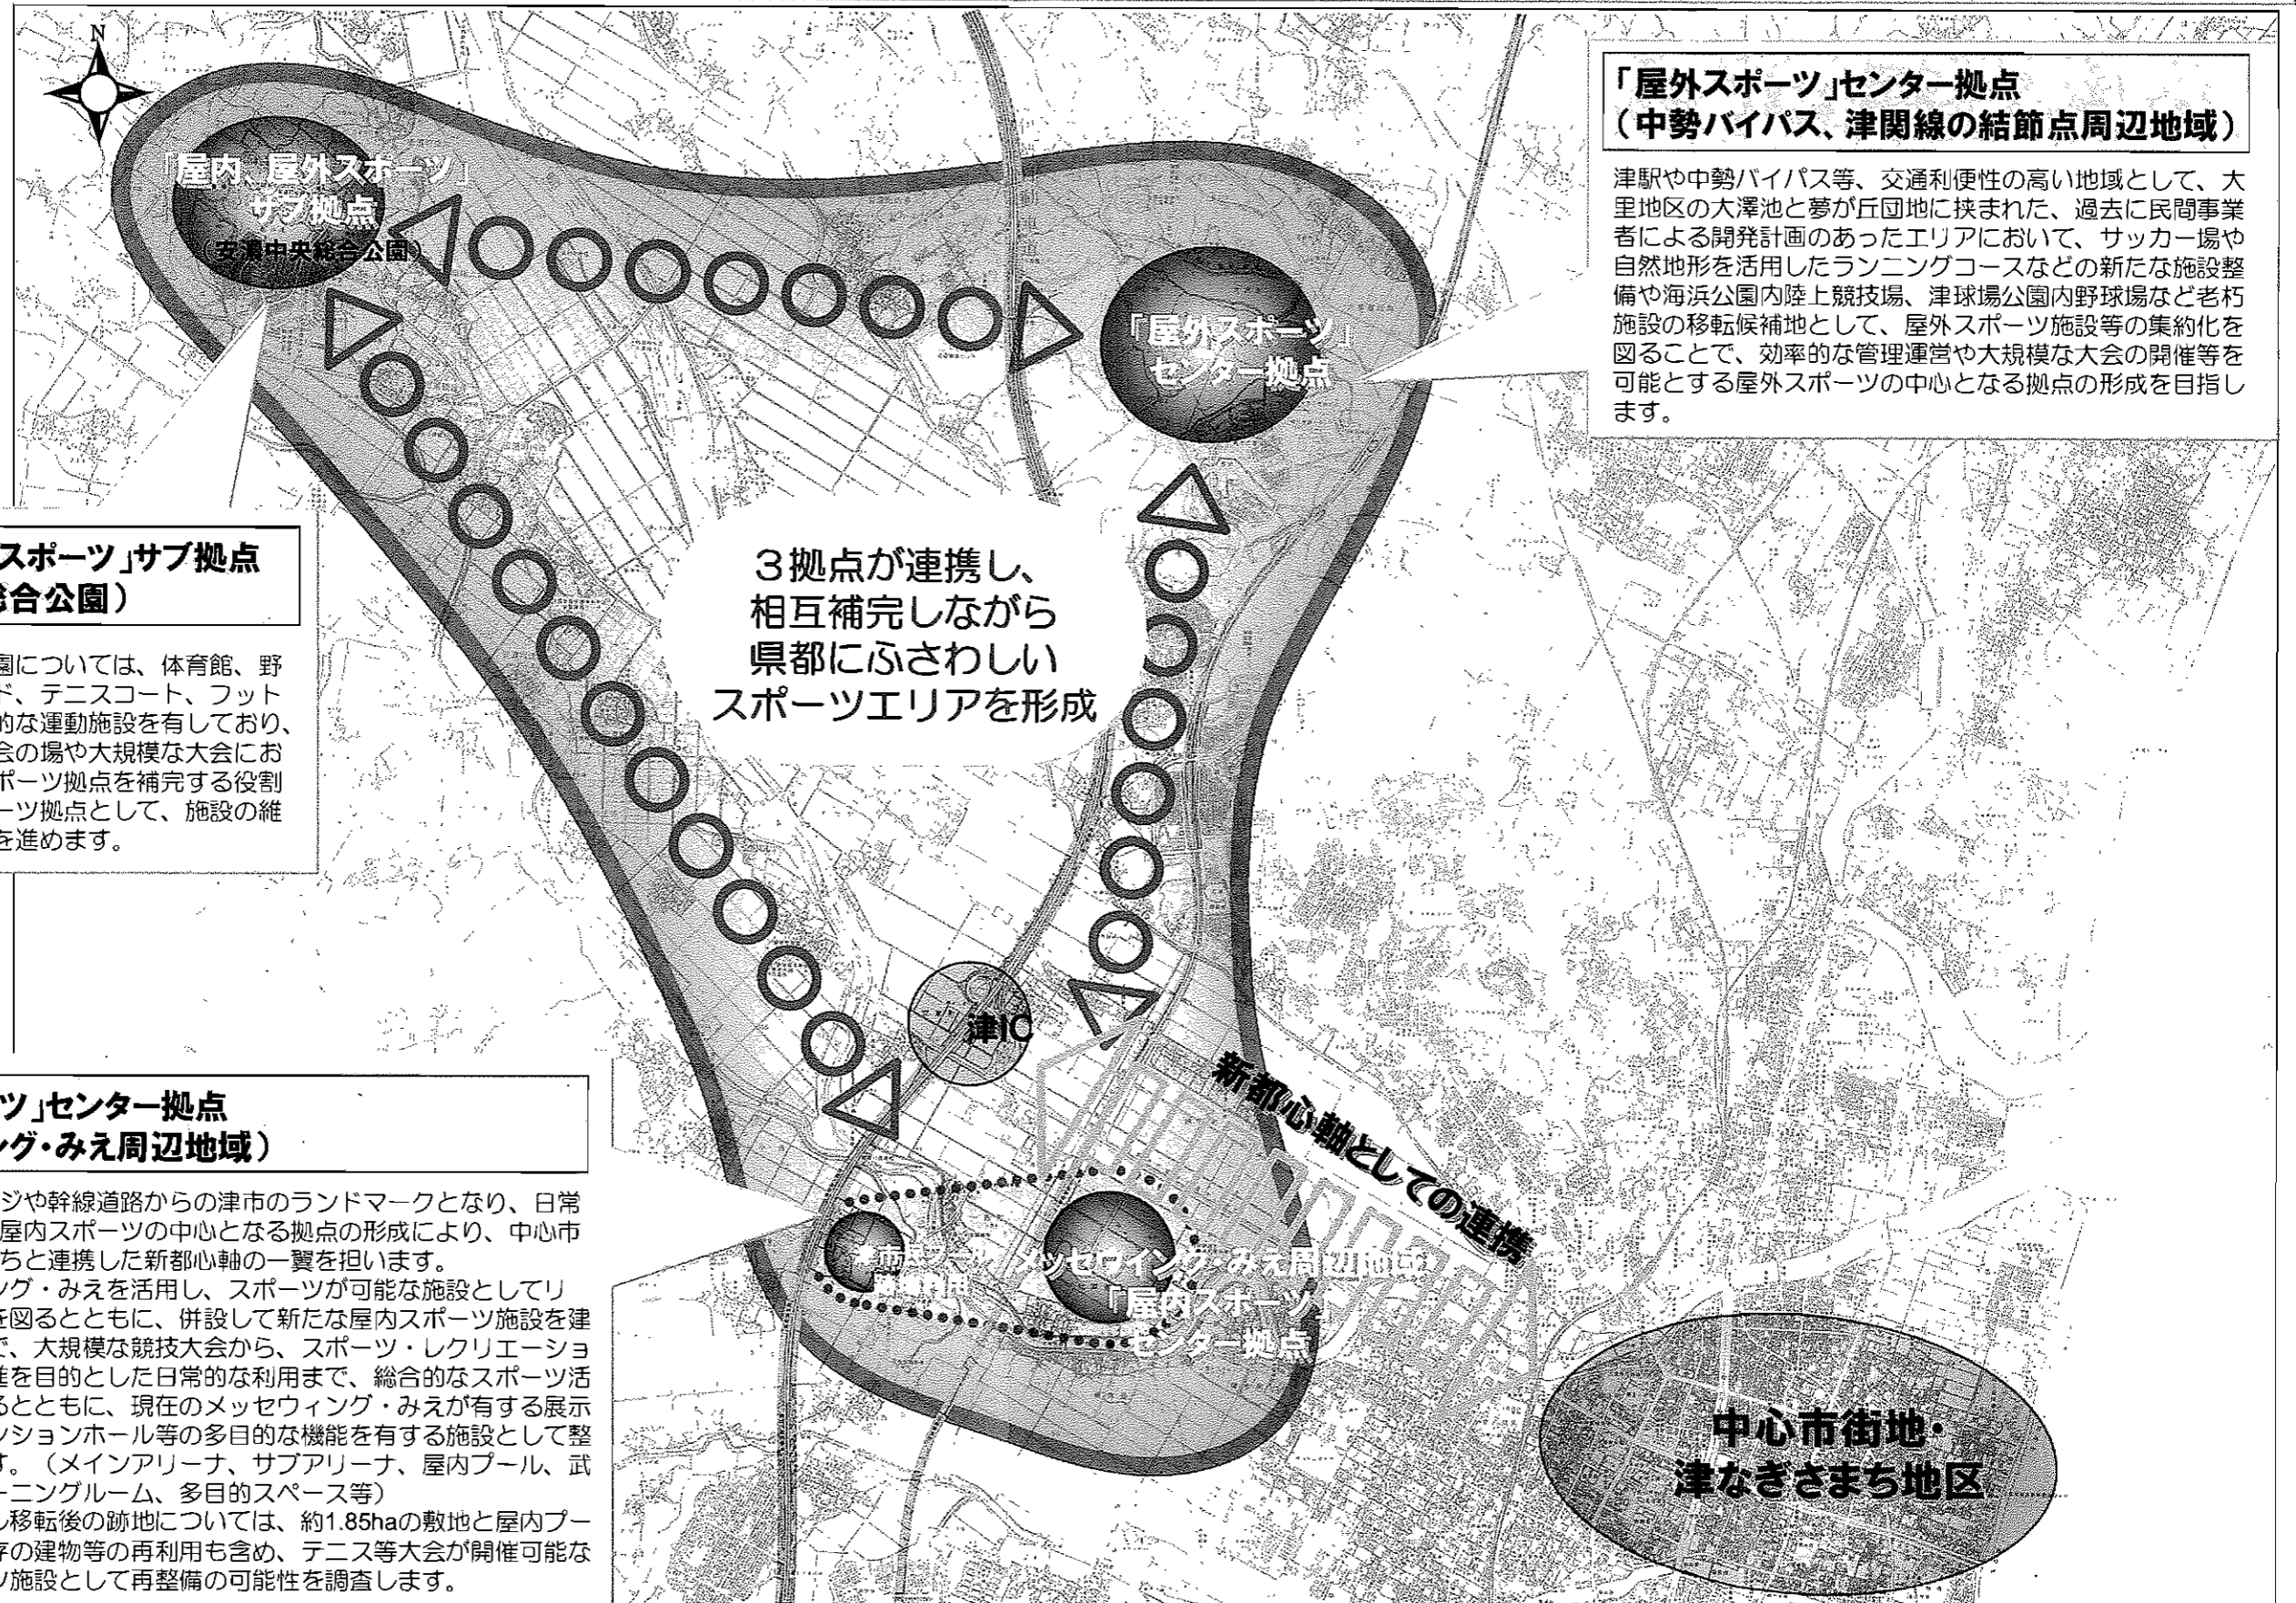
N

「屋内、屋外スポーツ」
サブ拠点
（安濃中央総合公園）

「屋外スポーツ」センター拠点
（中勢バイパス、津関線の結節点周辺地域）

津駅や中勢バイパス等、交通利便性の高い地域として、大里地区の大澤池と夢が丘団地に挟まれた、過去に民間事業者による開発計画のあったエリアにおいて、サッカー場や自然地形を活用したランニングコースなどの新たな施設整備や海浜公園内陸上競技場、津球場公園内野球場など老朽施設の移転候補地として、屋外スポーツ施設等の集約化を図ることで、効率的な管理運営や大規模な大会の開催等を可能とする屋外スポーツの中心となる拠点の形成を目指します。

「屋外スポーツ」
センター拠点

スポーツ」サブ拠点
総合公園）

園については、体育館、野ド、テニスコート、フット的な運動施設を有しており、会の場や大規模な大会におポーツ拠点を補完する役割ーツ拠点として、施設の維を進めます。

３拠点が連携し、
相互補完しながら
県都にふさわしい
スポーツエリアを形成

津IC

新都心軸としての連携

ツ」センター拠点
ング・みえ周辺地域）

ジや幹線道路からの津市のランドマークとなり、日常屋内スポーツの中心となる拠点の形成により、中心市ちと連携した新都心軸の一翼を担います。
ング・みえを活用し、スポーツが可能な施設としてリを図るとともに、併設して新たな屋内スポーツ施設を建で、大規模な競技大会から、スポーツ・レクリエーショ進を目的とした日常的な利用まで、総合的なスポーツ活るとともに、現在のメッセウィング・みえが有する展示ンションホール等の多目的な機能を有する施設として整す。（メインアリーナ、サブアリーナ、屋内プール、武ーニングルーム、多目的スペース等）
ル移転後の跡地については、約1.85haの敷地と屋内プー存の建物等の再利用も含め、テニス等大会が開催可能なツ施設として再整備の可能性を調査します。

津市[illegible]
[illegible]

メッセウィング・みえ周辺地域
「屋内スポーツ」
センター拠点

中心市街地・
津なぎさまち地区